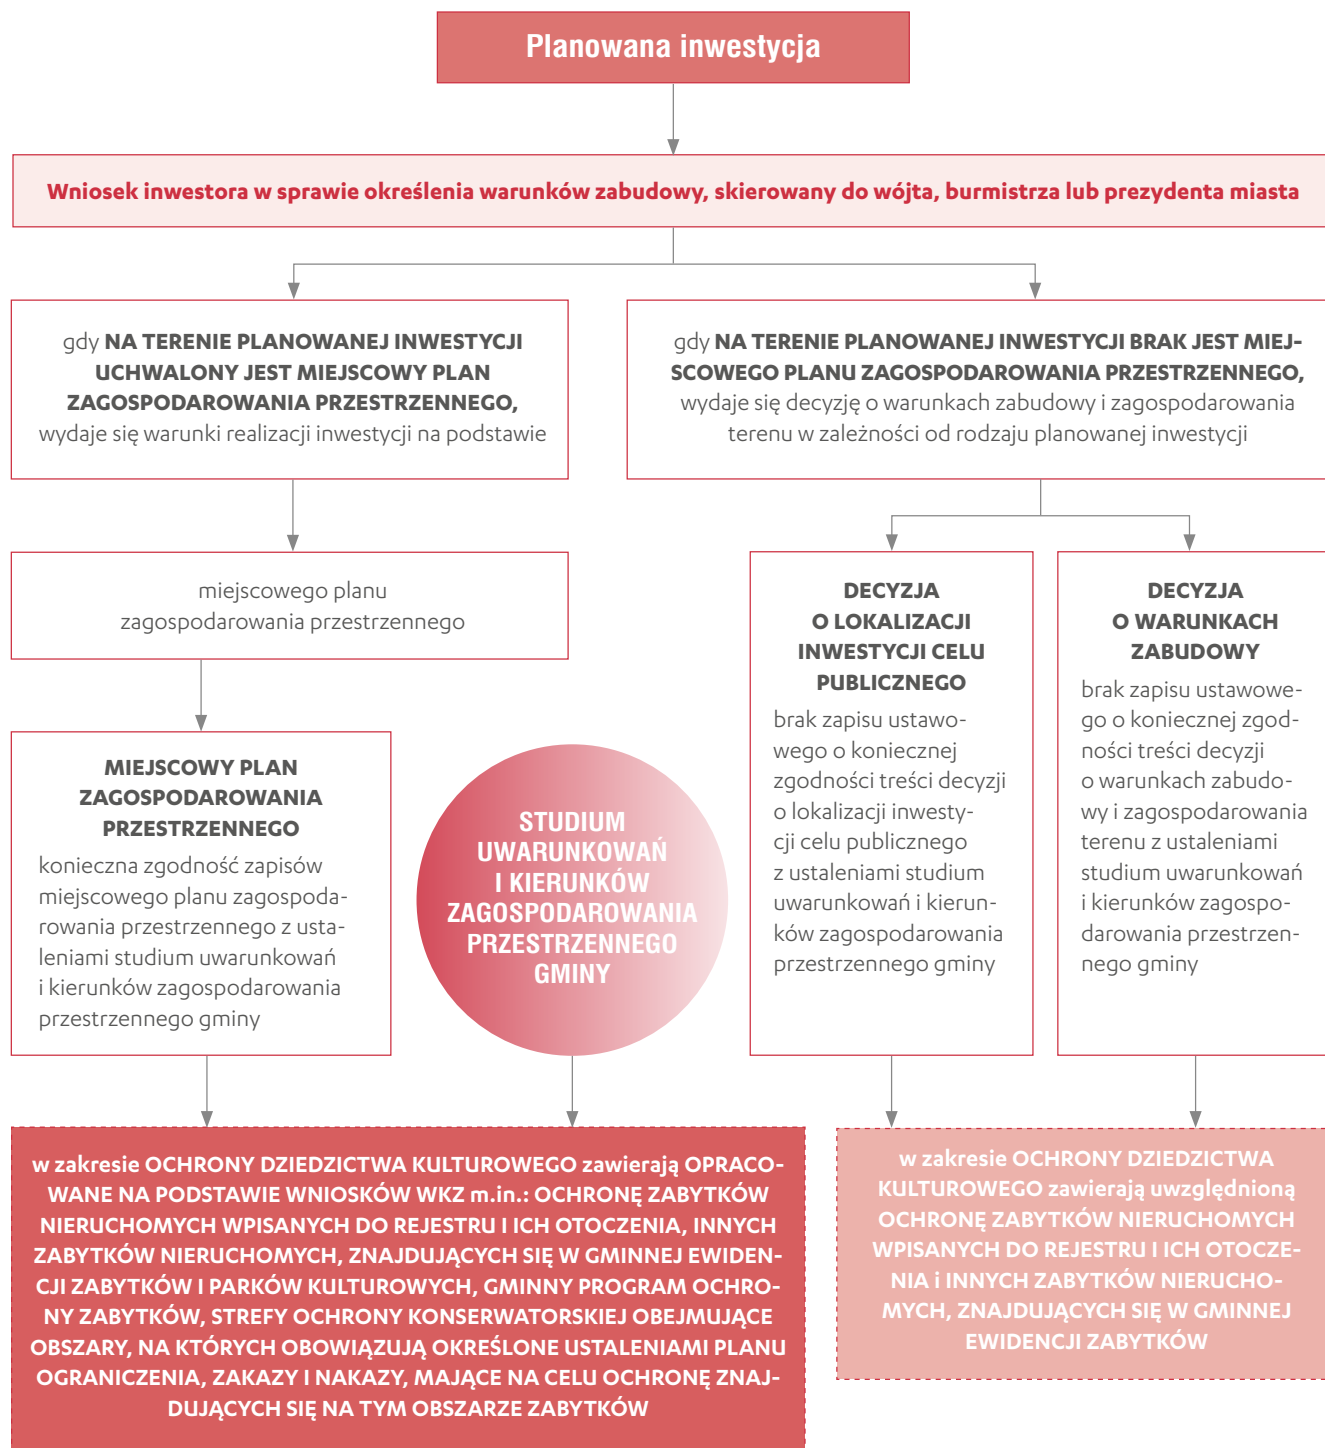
Planowana inwestycja

Wniosek inwestora w sprawie określenia warunków zabudowy, skierowany do wójta, burmistrza lub prezydenta miasta

gdy NA TERENIE PLANOWANEJ INWESTYCJI UCHWALONY JEST MIEJSCOWY PLAN ZAGOSPODAROWANIA PRZESTRZENNEGO, wydaje się warunki realizacji inwestycji na podstawie

gdy NA TERENIE PLANOWANEJ INWESTYCJI BRAK JEST MIEJSCOWEGO PLANU ZAGOSPODAROWANIA PRZESTRZENNEGO, wydaje się decyzję o warunkach zabudowy i zagospodarowania terenu w zależności od rodzaju planowanej inwestycji

miejscowego planu zagospodarowania przestrzennego

DECYZJA O LOKALIZACJI INWESTYCJI CELU PUBLICZNEGO
brak zapisu ustawowego o koniecznej zgodności treści decyzji o lokalizacji inwestycji celu publicznego z ustaleniami studium uwarunkowań i kierunków zagospodarowania przestrzennego gminy

DECYZJA O WARUNKACH ZABUDOWY
brak zapisu ustawowego o koniecznej zgodności treści decyzji o warunkach zabudowy i zagospodarowania terenu z ustaleniami studium uwarunkowań i kierunków zagospodarowania przestrzennego gminy

MIEJSCOWY PLAN ZAGOSPODAROWANIA PRZESTRZENNEGO
konieczna zgodność zapisów miejscowego planu zagospodarowania przestrzennego z ustaleniami studium uwarunkowań i kierunków zagospodarowania przestrzennego gminy

STUDIUM UWARUNKOWAŃ I KIERUNKÓW ZAGOSPODAROWANIA PRZESTRZENNEGO GMINY

w zakresie OCHRONY DZIEDZICTWA KULTUROWEGO zawierają OPRACOWANE NA PODSTAWIE WNIOSKÓW WKZ m.in.: OCHRONĘ ZABYTKÓW NIERUCHOMYCH WPISANYCH DO REJESTRU I ICH OTOCZENIA, INNYCH ZABYTKÓW NIERUCHOMYCH, ZNAJDUJĄCYCH SIĘ W GMINNEJ EWIDENCJI ZABYTKÓW I PARKÓW KULTUROWYCH, GMINNY PROGRAM OCHRONY ZABYTKÓW, STREFY OCHRONY KONSERWATORSKIEJ OBEJMUJĄCE OBSZARY, NA KTÓRYCH OBOWIĄZUJĄ OKREŚLONE USTALENIAMI PLANU OGRANICZENIA, ZAKAZY I NAKAZY, MAJĄCE NA CELU OCHRONĘ ZNAJDUJĄCYCH SIĘ NA TYM OBSZARZE ZABYTKÓW

w zakresie OCHRONY DZIEDZICTWA KULTUROWEGO zawierają uwzględnioną OCHRONĘ ZABYTKÓW NIERUCHOMYCH WPISANYCH DO REJESTRU I ICH OTOCZENIA i INNYCH ZABYTKÓW NIERUCHOMYCH, ZNAJDUJĄCYCH SIĘ W GMINNEJ EWIDENCJI ZABYTKÓW